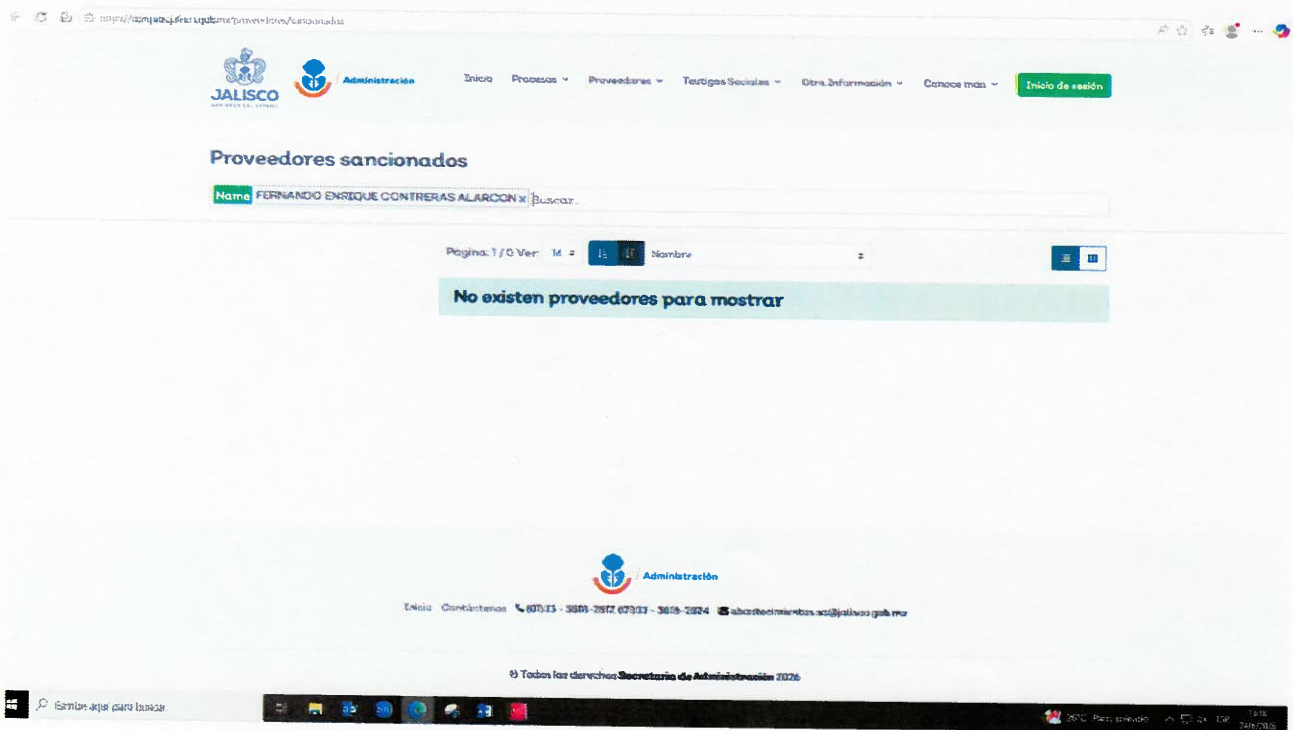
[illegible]

JALISCO
GOBIERNO DEL ESTADO

Administración

Inicio Procesos Proveedores Testigos Sociales Otra Información Conoce más Inicio de sesión

Proveedores sancionados

Name FERNANDO ENRIQUE CONTRERAS ALARCON × Buscar...

Pagina: 1 / 0 Ver: 14 Nombre

No existen proveedores para mostrar

Administración

Inicio Contáctenos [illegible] - 3818-2824 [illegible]@jalisco.gob.mx

© Todos los derechos Secretaría de Administración 2026

Escribe aquí para buscar

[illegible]